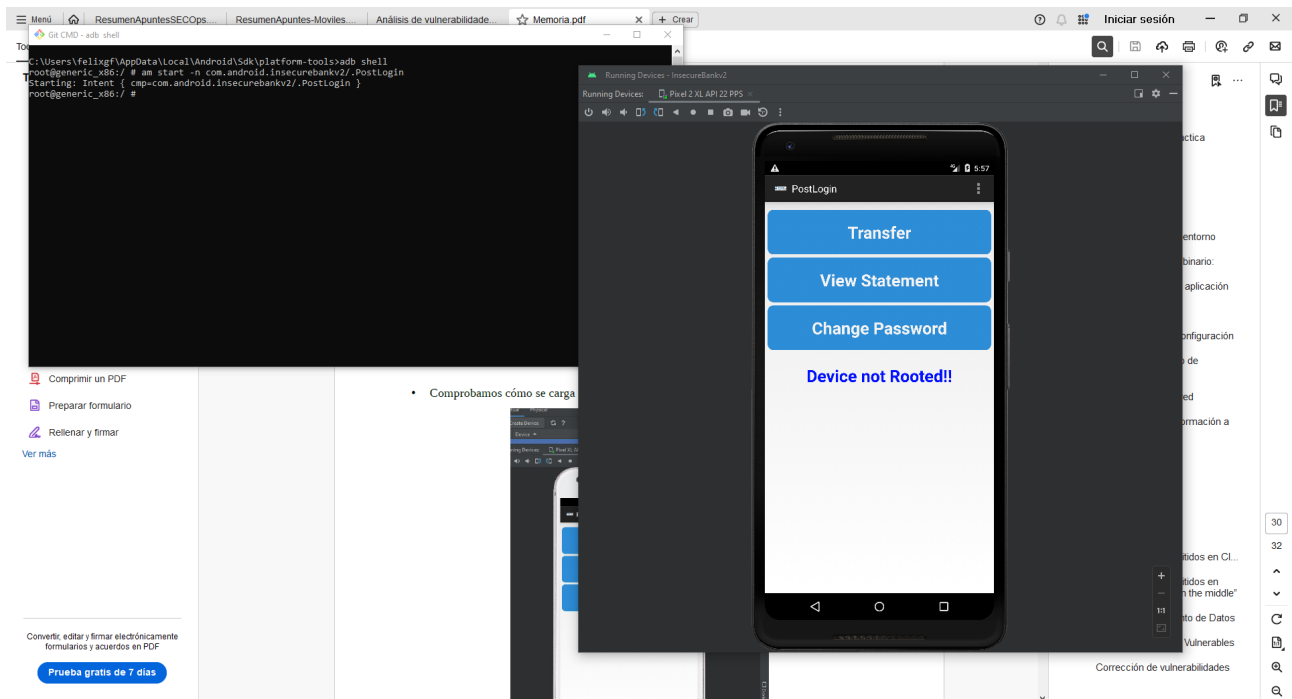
Menú | ResumenApuntesSECOps... | ResumenApuntes-Moviles... | Análisis de vulnerabilidade... | Memoria.pdf | + Crear

Iniciar sesión

Git CMD - adb shell

C:\Users\felixgf\AppData\Local\Android\Sdk\platform-tools>adb shell
root@generic_x86:/ # am start -n com.android.insecurebankv2/.PostLogin
Starting: Intent { cmp=com.android.insecurebankv2/.PostLogin }
root@generic_x86:/ #

Running Devices - InsecureBankv2

Running Devices: Pixel 2 XL API 22 PPS

5:57

PostLogin

Transfer

View Statement

Change Password

Device not Rooted!!

Comprimir un PDF

Preparar formulario

Rellenar y firmar

Ver más

• Comprobamos cómo se carga

Convertir, editar y firmar electrónicamente formularios y acuerdos en PDF

Prueba gratis de 7 días

áctica

entorno

binario:

aplicación

onfiguración

o de

ed

ormación a

itidos en Cl...

itidos en
n the middle"

nto de Datos

Vulnerables

Corrección de vulnerabilidades

30

32